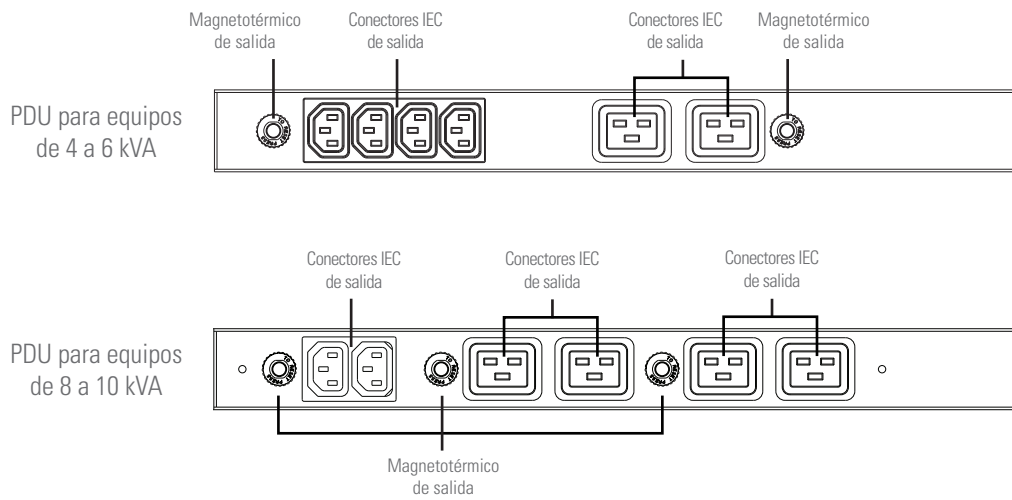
Magnetotérmico de salida

Conectores IEC de salida

Conectores IEC de salida

Magnetotérmico de salida

PDU para equipos de 4 a 6 kVA

Conectores IEC de salida

Conectores IEC de salida

Conectores IEC de salida

PDU para equipos de 8 a 10 kVA

Magnetotérmico de salida